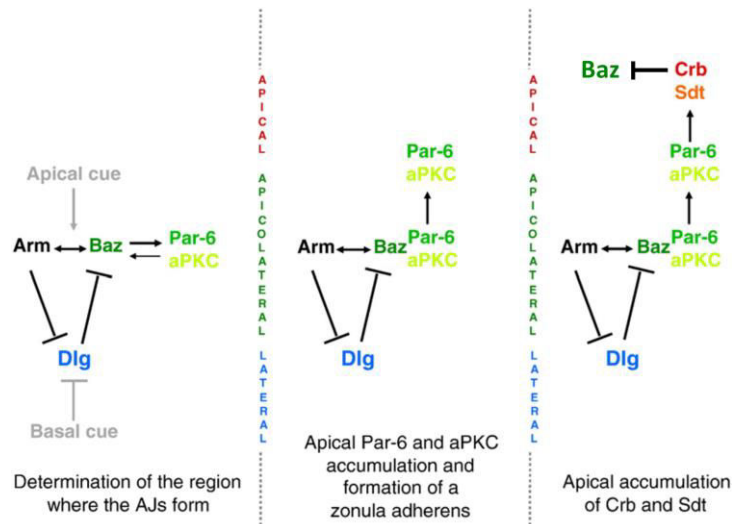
Apical cue

Arm Baz Par-6 aPKC

Dlg

Basal cue

Determination of the region where the AJs form

APICAL

APICOLATERAL

LATERAL

Par-6 aPKC

Arm Baz Par-6 aPKC

Dlg

Apical Par-6 and aPKC accumulation and formation of a zonula adherens

APICAL

APICOLATERAL

LATERAL

Baz Crb Sdt

Par-6 aPKC

Arm Baz Par-6 aPKC

Dlg

Apical accumulation of Crb and Sdt